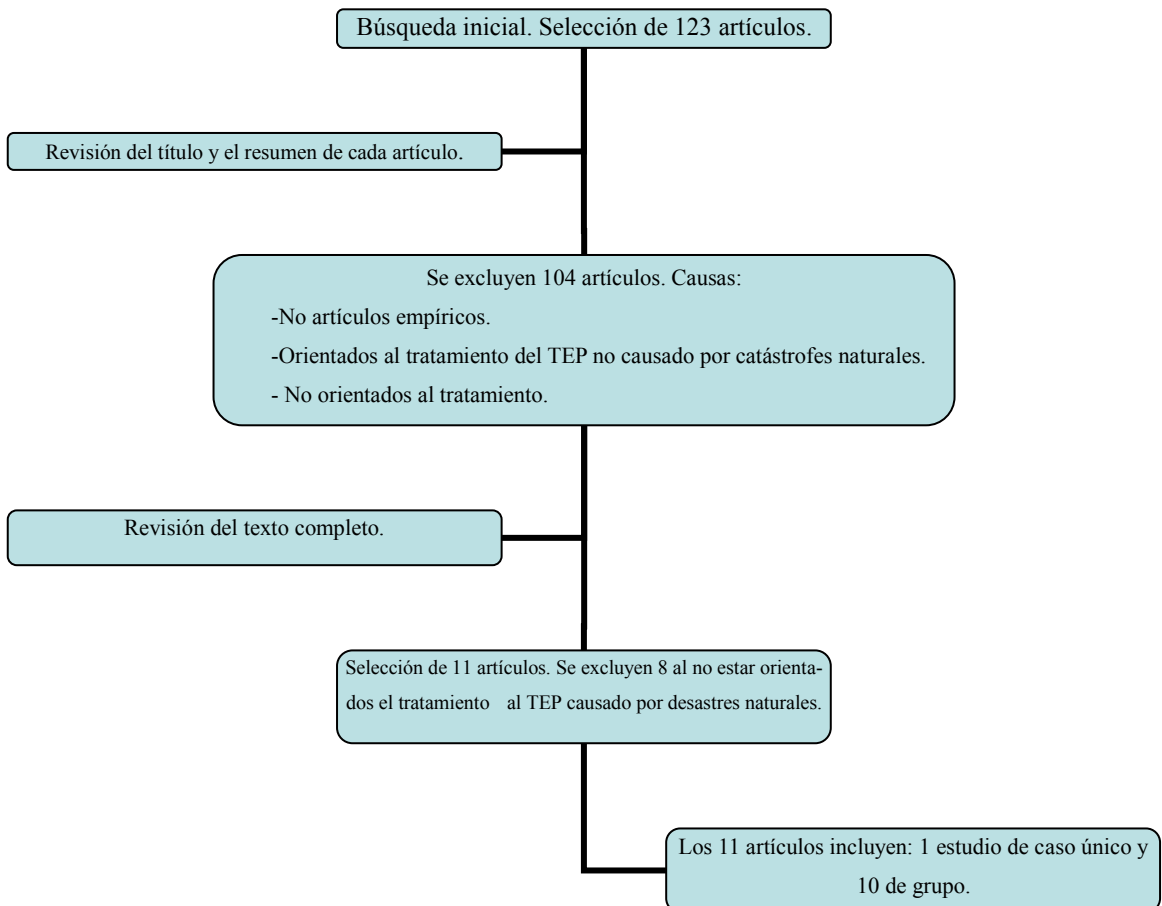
Búsqueda inicial. Selección de 123 artículos.

Revisión del título y el resumen de cada artículo.

Se excluyen 104 artículos. Causas:

-No artículos empíricos.

-Orientados al tratamiento del TEP no causado por catástrofes naturales.

- No orientados al tratamiento.

Revisión del texto completo.

Selección de 11 artículos. Se excluyen 8 al no estar orientados el tratamiento al TEP causado por desastres naturales.

Los 11 artículos incluyen: 1 estudio de caso único y 10 de grupo.